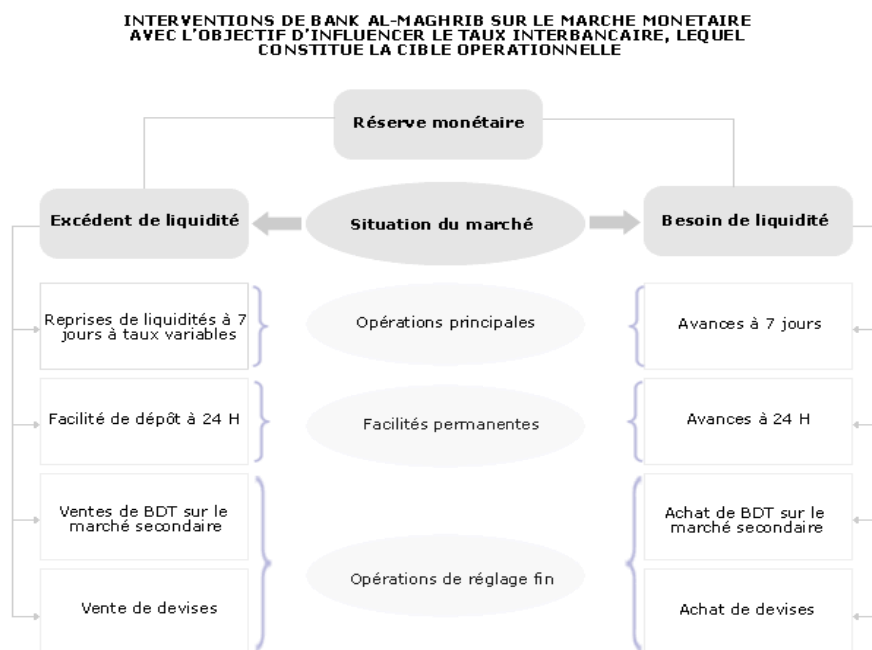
INTERVENTIONS DE BANK AL-MAGHRIB SUR LE MARCHE MONETAIRE AVEC L'OBJECTIF D'INFLUENCER LE TAUX INTERBANCAIRE, LEQUEL CONSTITUE LA CIBLE OPERATIONNELLE

Réserve monétaire

Excédent de liquidité

Situation du marché

Besoin de liquidité

Reprises de liquidités à 7 jours à taux variables

Opérations principales

Avances à 7 jours

Facilité de dépôt à 24 H

Facilités permanentes

Avances à 24 H

Ventes de BDT sur le marché secondaire

Vente de devises

Opérations de réglage fin

Achat de BDT sur le marché secondaire

Achat de devises